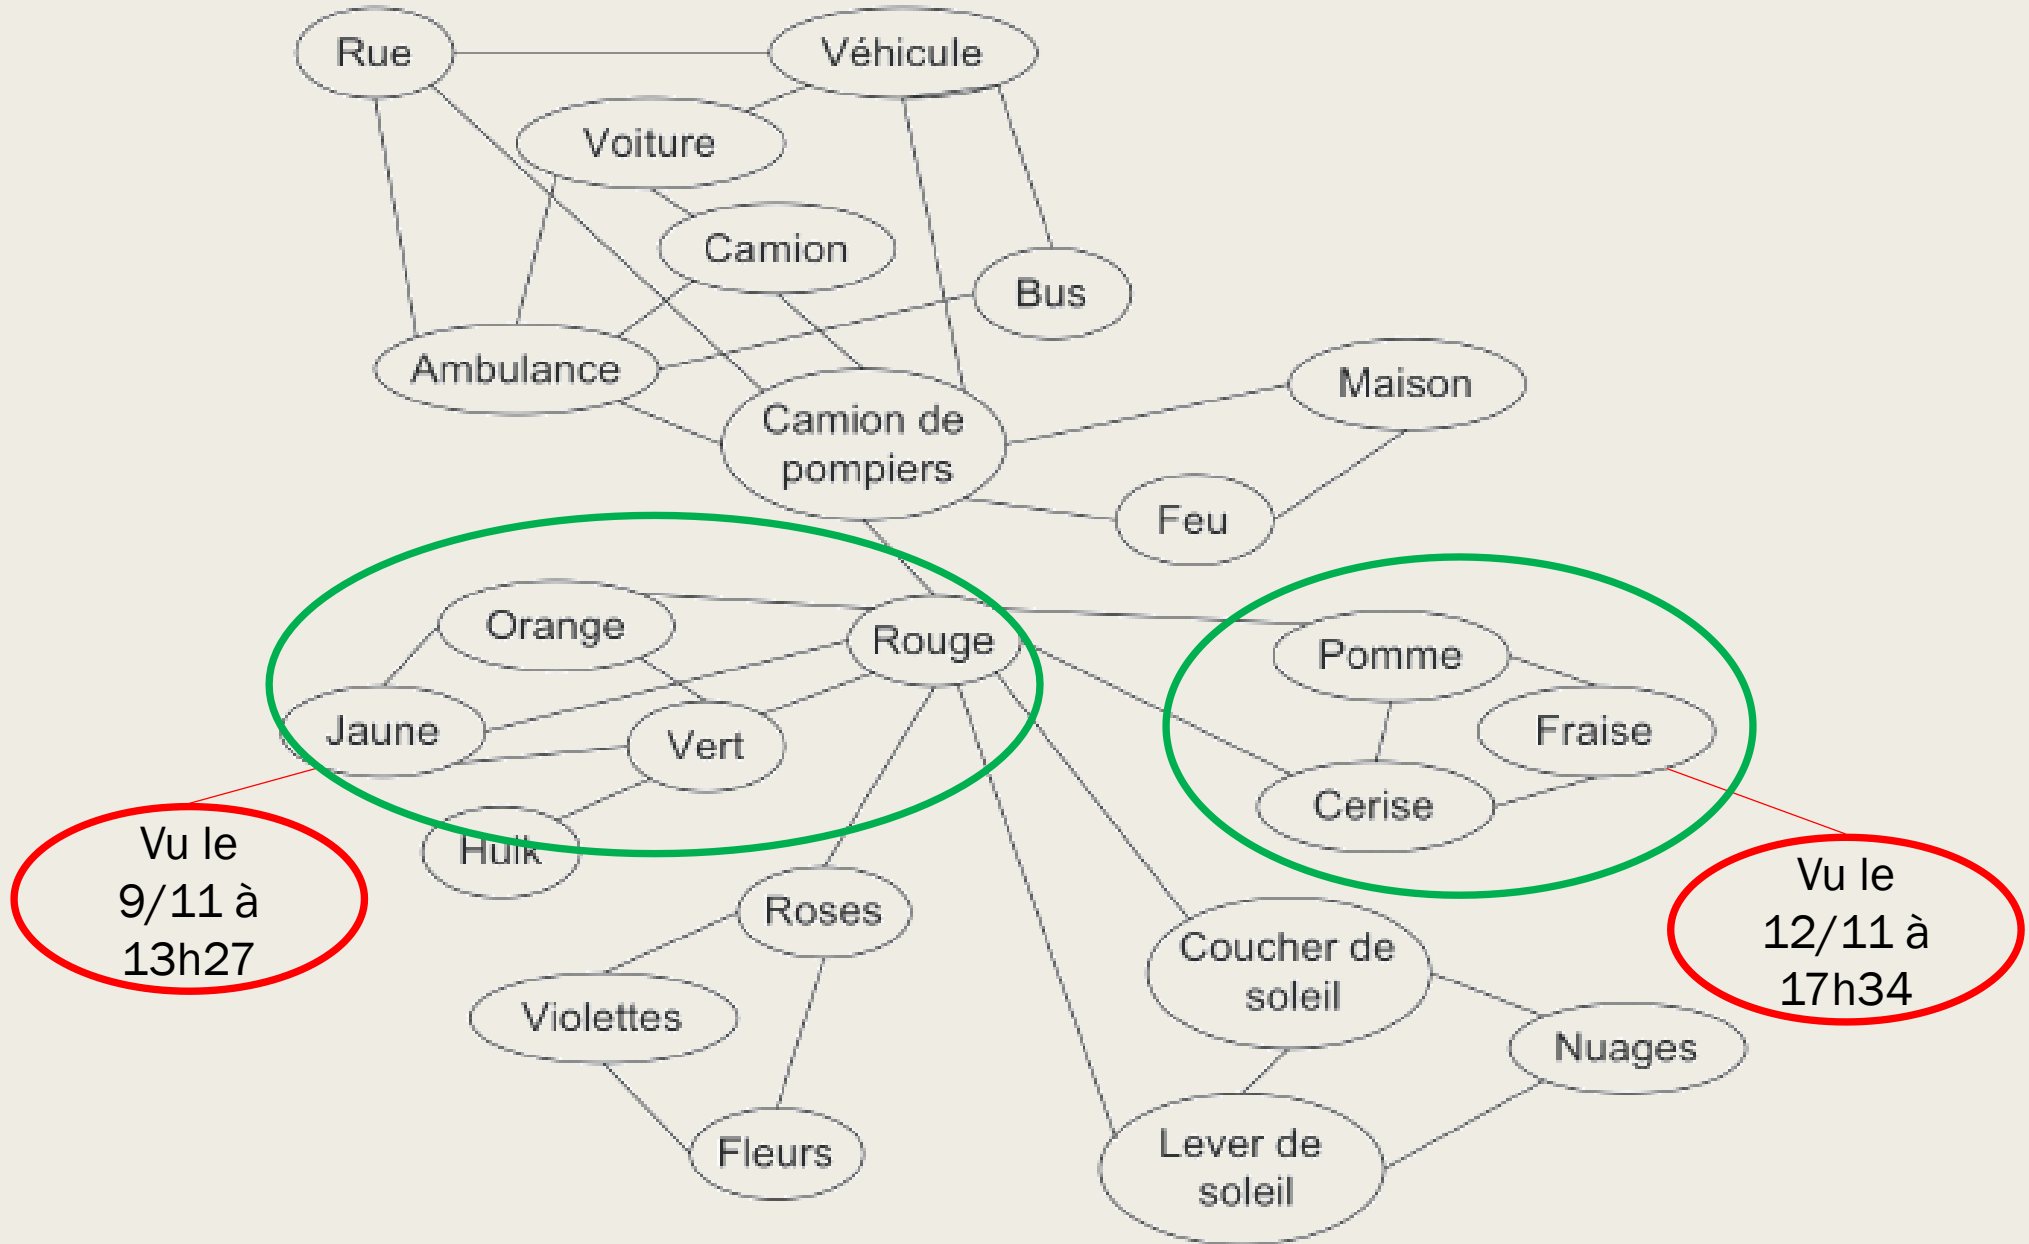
Rue

Véhicule

Voiture

Camion

Bus

Ambulance

Camion de pompiers

Maison

Feu

Orange

Rouge

Pomme

Jaune

Vert

Fraise

Cerise

Hulk

Vu le 9/11 à 13h27

Roses

Violettes

Fleurs

Coucher de soleil

Nuages

Lever de soleil

Vu le 12/11 à 17h34